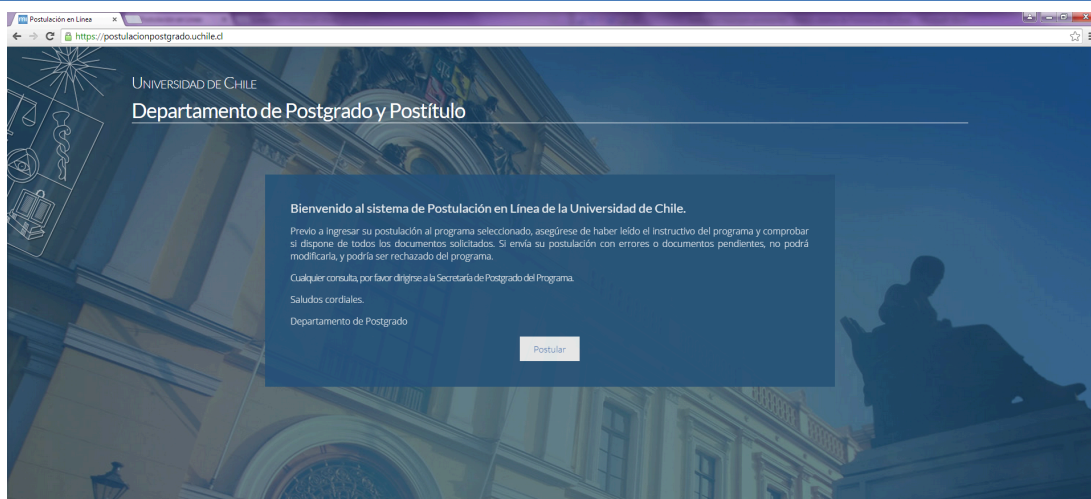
Postulación en Línea

https://postulacionpostgrado.uchile.cl

UNIVERSIDAD DE CHILE
Departamento de Postgrado y Postítulo

Bienvenido al sistema de Postulación en Línea de la Universidad de Chile.

Previo a ingresar su postulación al programa seleccionado, asegúrese de haber leído el instructivo del programa y comprobar si dispone de todos los documentos solicitados. Si envía su postulación con errores o documentos pendientes, no podrá modificarla, y podría ser rechazado del programa.

Cualquier consulta, por favor dirigirse a la Secretaría de Postgrado del Programa.

Saludos cordiales.

Departamento de Postgrado

Postular